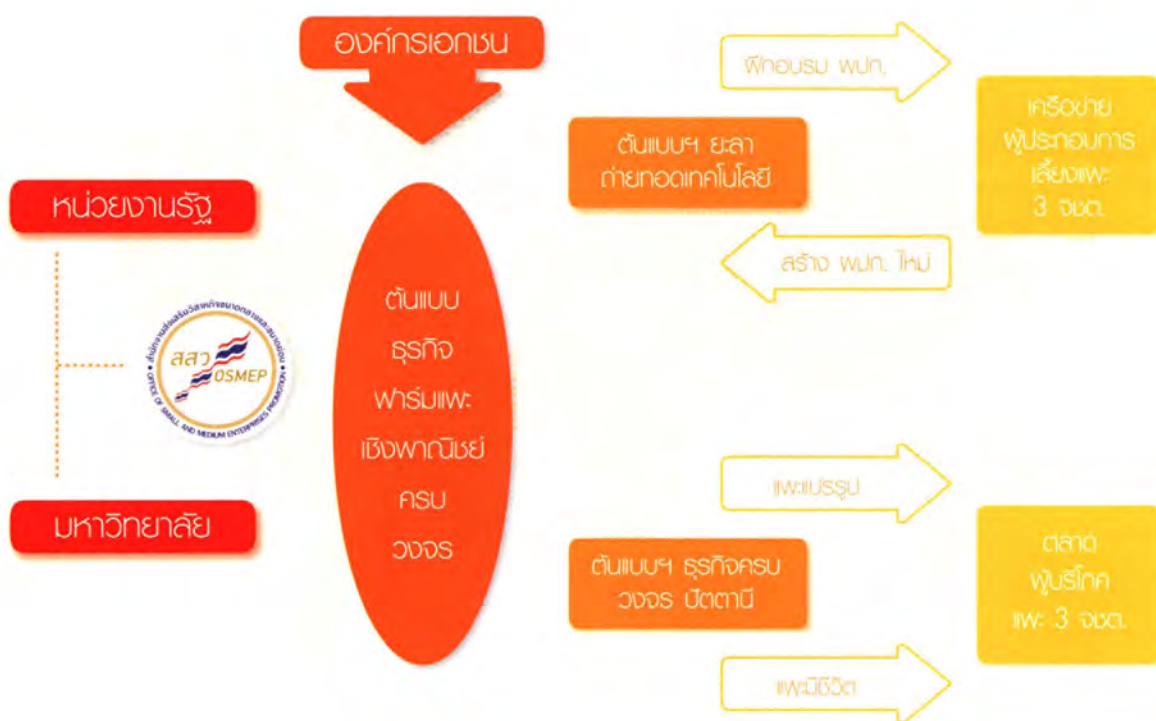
องค์กรเอกชน

หน่วยงานรัฐ

สสว OSMEP
สำนักงานส่งเสริมวิสาหกิจขนาดกลางและขนาดย่อม
OFFICE OF SMALL AND MEDIUM ENTERPRISES PROMOTION

มหาวิทยาลัย

ต้นแบบ ธุรกิจ ฟาร์มแพะ เชิงพาณิชย์ ครบ วงจร

ฝึกอบรม ผปก.

ต้นแบบฯ ยะลา ถ่ายทอดเทคโนโลยี

สร้าง ผปก. ใหม่

เครือข่าย ผู้ประกอบการ เลี้ยงแพะ 3 จชต.

แพะแปรรูป

ต้นแบบฯ ธุรกิจครบ วงจร ปัตตานี

แพะมีชีวิต

ตลาด ผู้บริโภค แพะ 3 จชต.